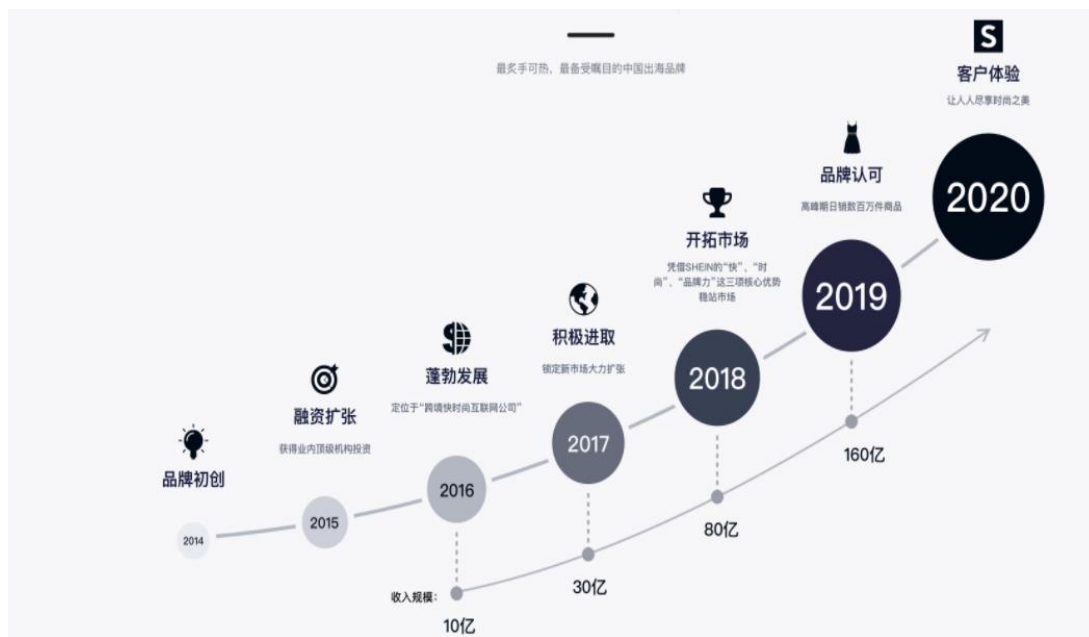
最炙手可热，最备受瞩目的中国出海品牌

S
客户体验
让人人尽享时尚之美

2020

品牌认可
高峰期日销数百万件商品

2019

开拓市场
凭借SHEIN的"快"、"时尚"、"品牌力"这三项核心优势稳站市场

2018

积极进取
锁定新市场大力扩张

2017

蓬勃发展
定位于"跨境快时尚互联网公司"

2016

融资扩张
获得业内顶级机构投资

2015

品牌初创

2014

收入规模：
10亿
30亿
80亿
160亿